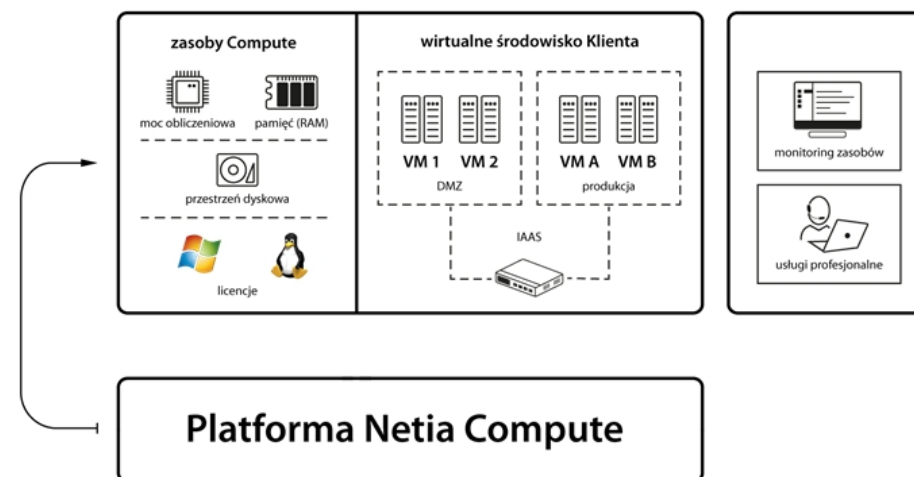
zasoby Compute

moc obliczeniowa

pamięć (RAM)

przestrzeń dyskowa

licencje

wirtualne środowisko Klienta

VM 1

VM 2

DMZ

VM A

VM B

produkcja

IAAS

monitoring zasobów

usługi profesjonalne

Platforma Netia Compute